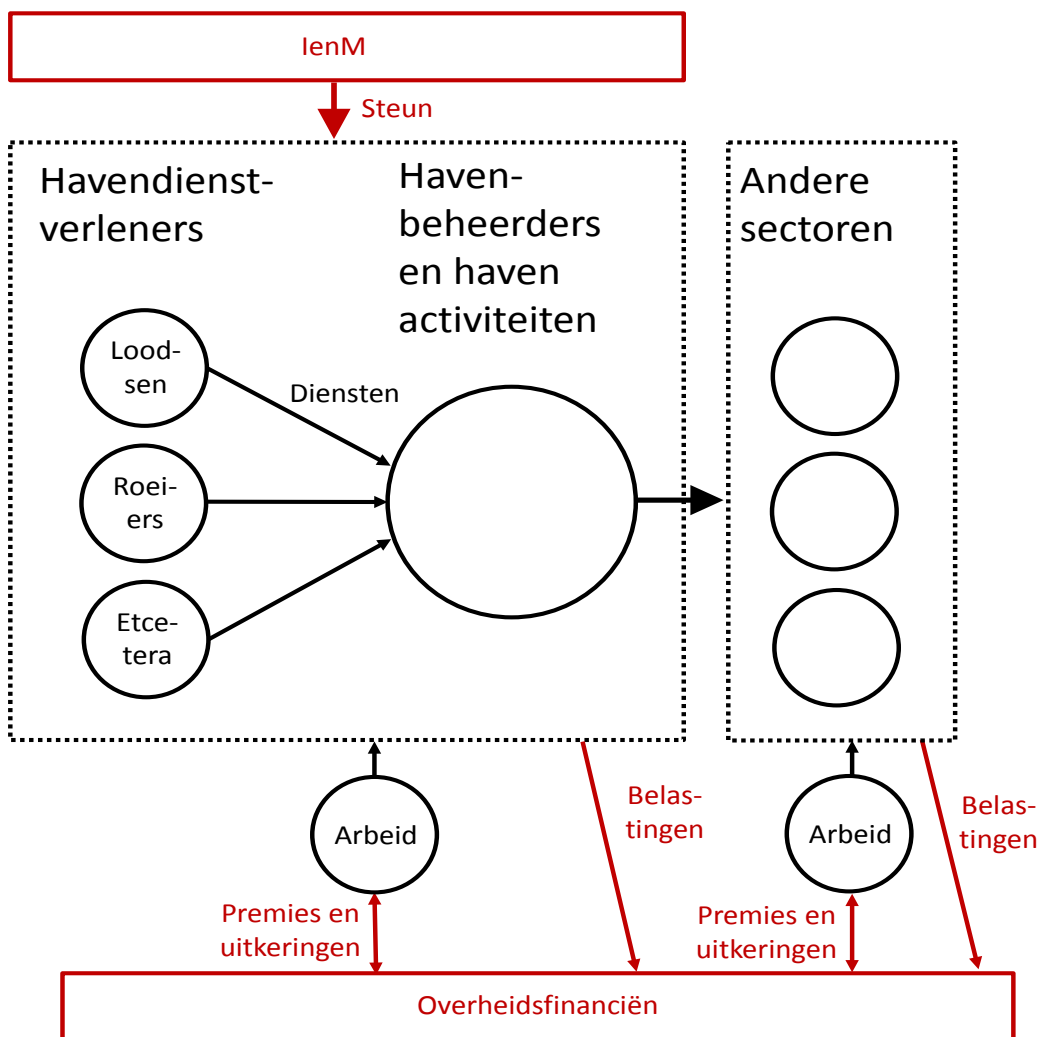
IenM

Steun

Havendienstverleners

Havenbeheerders en haven activiteiten

Andere sectoren

Loodsen

Diensten

Roeiers

Etcetera

Arbeid

Belastingen

Arbeid

Belastingen

Premies en uitkeringen

Premies en uitkeringen

Overheidsfinanciën